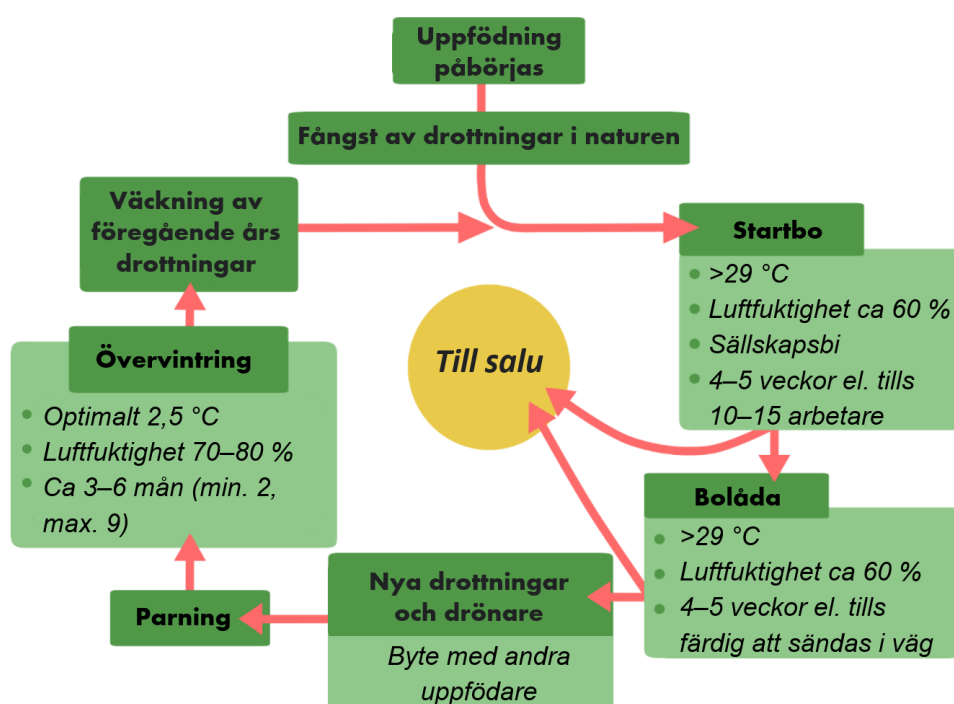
Uppfödning påbörjas

Fångst av drottningar i naturen

Väckning av föregående års drottningar

Startbo

- >29 °C
- Luftfuktighet ca 60 %
- Sällskapsbi
- 4–5 veckor el. tills 10–15 arbetare

Till salu

Övervintring

- Optimalt 2,5 °C
- Luftfuktighet 70–80 %
- Ca 3–6 mån (min. 2, max. 9)

Bolåda

- >29 °C
- Luftfuktighet ca 60 %
- 4–5 veckor el. tills färdig att sändas i väg

Nya drottningar och drönare

Byte med andra uppfödare

Parning